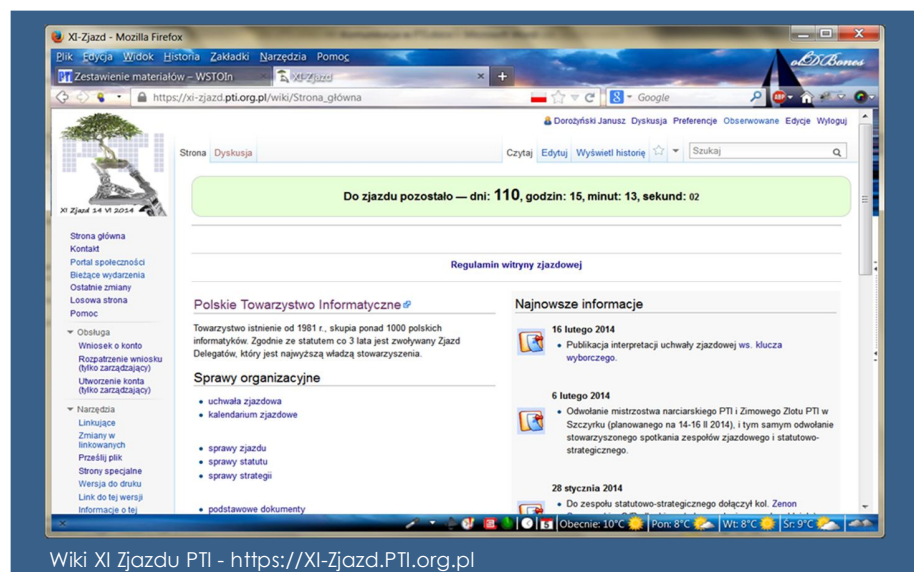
XI-Zjazd - Mozilla Firefox

Plik Edycja Widok Historia Zakładki Narzędzia Pomoc

Zestawienie materiałów – WSTOIn

XI-Zjazd

oldBones

https://xi-zjazd.pti.org.pl/wiki/Strona_główna

Google

Dorożyński Janusz Dyskusja Preferencje Obserwowane Edycje Wyloguj

XI Zjazd 14 VI 2014

Strona Dyskusja

Czytaj Edytuj Wyświetl historię

Szukaj

Do zjazdu pozostało — dni: 110, godzin: 15, minut: 13, sekund: 02

Strona główna
Kontakt
Portal społeczności
Bieżące wydarzenia
Ostatnie zmiany
Losowa strona
Pomoc

Obsługa
Wniosek o konto
Rozpatrzenie wniosku (tylko zarządzający)
Utworzenie konta (tylko zarządzający)

Narzędzia
Linkujące
Zmiany w linkowanych
Prześlij plik
Strony specjalne
Wersja do druku
Link do tej wersji
Informacje o tej

Regulamin witryny zjazdowej

Polskie Towarzystwo Informatyczne

Towarzystwo istnienie od 1981 r., skupia ponad 1000 polskich informatyków. Zgodnie ze statutem co 3 lata jest zwoływany Zjazd Delegatów, który jest najwyższą władzą stowarzyszenia.

Sprawy organizacyjne

uchwała zjazdowa
kalendarium zjazdowe

sprawy zjazdu
sprawy statutu
sprawy strategii

podstawowe dokumenty

Najnowsze informacje

16 lutego 2014

Publikacja interpretacji uchwały zjazdowej ws. klucza wyborczego.

6 lutego 2014

Odwołanie mistrzostwa narciarskiego PTI i Zimowego Zlotu PTI w Szczyrku (planowanego na 14-16 II 2014), i tym samym odwołanie stowarzyszonego spotkania zespołów zjazdowego i statutowo-strategicznego.

28 stycznia 2014

Do zespołu statutowo-strategicznego dołączył kol. Zenon

Obecnie: 10°C Pon: 8°C Wt: 8°C Śr: 9°C

Wiki XI Zjazdu PTI - https://XI-Zjazd.PTI.org.pl